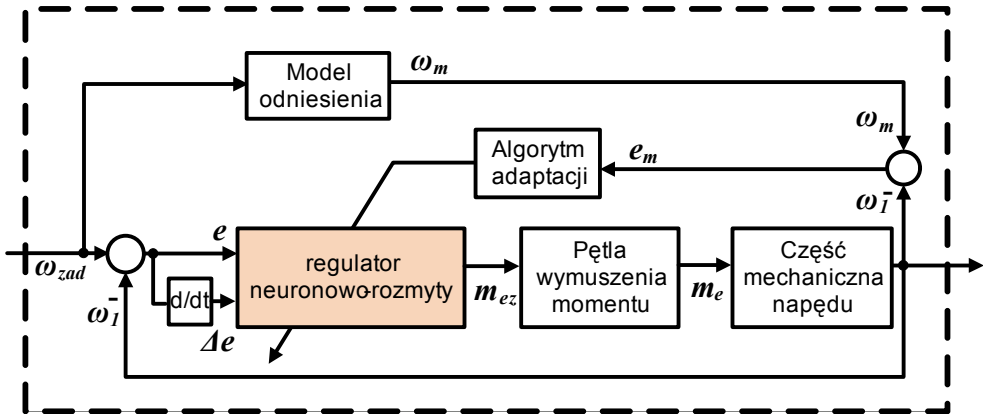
Model odniesienia

$\omega_m$

$\omega_m$

Algorytm adaptacji

$e_m$

$\bar{\omega_1}$

$e$

$\omega_{zad}$

regulator neuronowo-rozmyty

$m_{ez}$

Pętla wymuszenia momentu

$m_e$

Część mechaniczna napędu

d/dt

$\bar{\omega_1}$

$\Delta e$